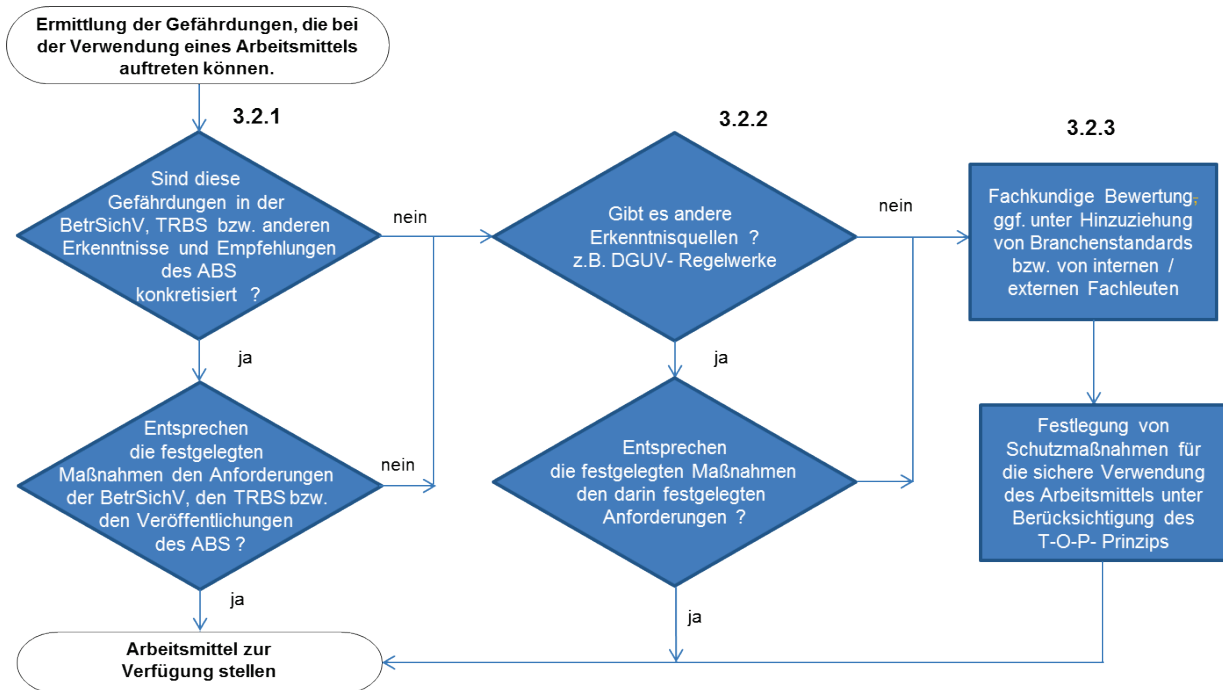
Ermittlung der Gefährdungen, die bei der Verwendung eines Arbeitsmittels auftreten können.

3.2.1

Sind diese Gefährdungen in der BetrSichV, TRBS bzw. anderen Erkenntnisse und Empfehlungen des ABS konkretisiert ?

nein

3.2.2

Gibt es andere Erkenntnisquellen ? z.B. DGUV- Regelwerke

nein

3.2.3

Fachkundige Bewertung, ggf. unter Hinzuziehung von Branchenstandards bzw. von internen / externen Fachleuten

ja

Entsprechen die festgelegten Maßnahmen den Anforderungen der BetrSichV, den TRBS bzw. den Veröffentlichungen des ABS ?

nein

ja

Entsprechen die festgelegten Maßnahmen den darin festgelegten Anforderungen ?

Festlegung von Schutzmaßnahmen für die sichere Verwendung des Arbeitsmittels unter Berücksichtigung des T-O-P- Prinzips

ja

ja

Arbeitsmittel zur Verfügung stellen